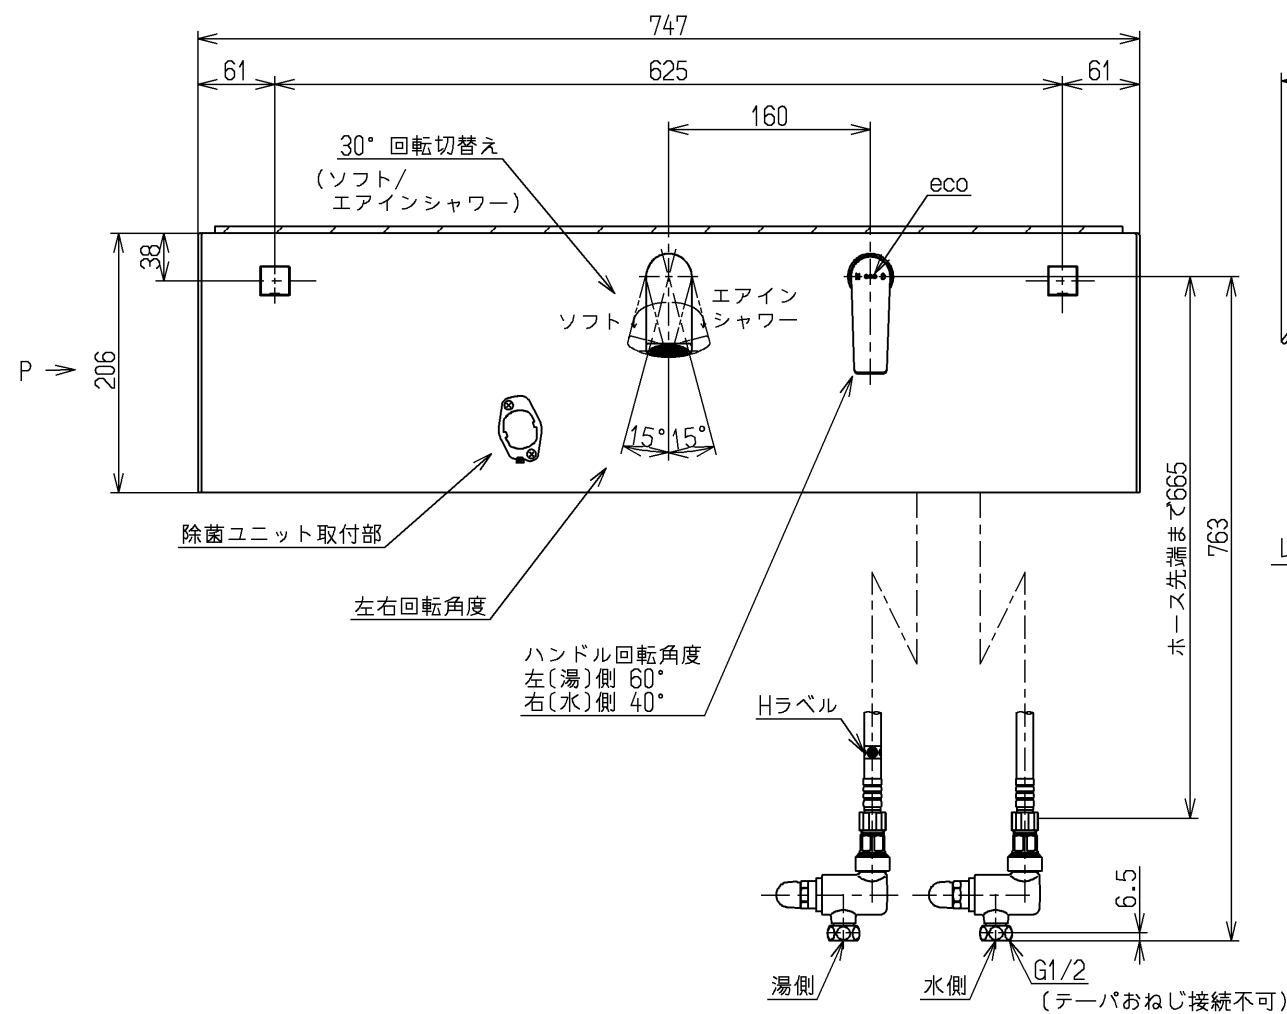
747

61

625

61

160

30° 回転切替え
(ソフト/
エアインシャワー)

eco

38

P →

206

エアイン
シャワー

ソフト

15° 15°

除菌ユニット取付部

左右回転角度

ハンドル回転角度
左〔湯〕側 60°
右〔水〕側 40°

Hラベル

ホース先端まで665

763

6.5

湯側

水側

G1/2
〔テーパおねじ接続不可〕